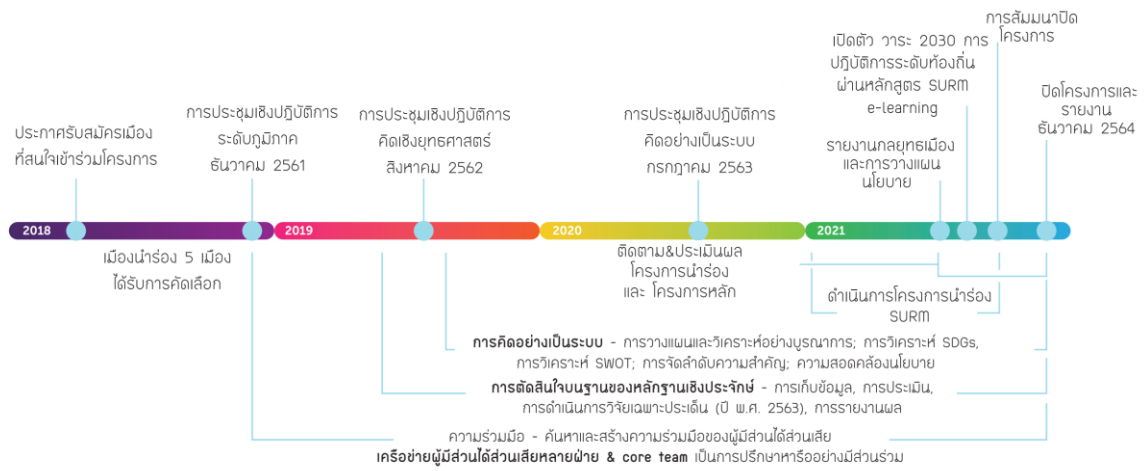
ประกาศรับสมัครเมืองที่สนใจเข้าร่วมโครงการ

การประชุมเชิงปฏิบัติการระดับภูมิภาค ธันวาคม 2561

การประชุมเชิงปฏิบัติการคิดเชิงยุทธศาสตร์ สิงหาคม 2562

การประชุมเชิงปฏิบัติการคิดอย่างเป็นระบบ กรกฎาคม 2563

เปิดตัว วาระ 2030 การปฏิบัติการระดับท้องถิ่น ผ่านหลักสูตร SURM e-learning

การสัมมนาปิดโครงการ

ปิดโครงการและรายงาน ธันวาคม 2564

รายงานกลยุทธเมืองและการวางแผนนโยบาย

2018

2019

2020

2021

เมืองนำร่อง 5 เมือง ได้รับการคัดเลือก

ติดตาม&ประเมินผลโครงการนำร่อง และ โครงการหลัก

ดำเนินการโครงการนำร่อง SURM

**การคิดอย่างเป็นระบบ** - การวางแผนและวิเคราะห์อย่างบูรณาการ; การวิเคราะห์ SDGs, การวิเคราะห์ SWOT; การจัดลำดับความสำคัญ; ความสอดคล้องนโยบาย

**การตัดสินใจบนฐานของหลักฐานเชิงประจักษ์** - การเก็บข้อมูล, การประเมิน, การดำเนินการวิจัยเฉพาะประเด็น (ปี พ.ศ. 2563), การรายงานผล

ความร่วมมือ - ค้นหาและสร้างความร่วมมือของผู้มีส่วนได้ส่วนเสีย

**เครือข่ายผู้มีส่วนได้ส่วนเสียหลายฝ่าย & core team** เป็นการปรึกษาหารืออย่างมีส่วนร่วม